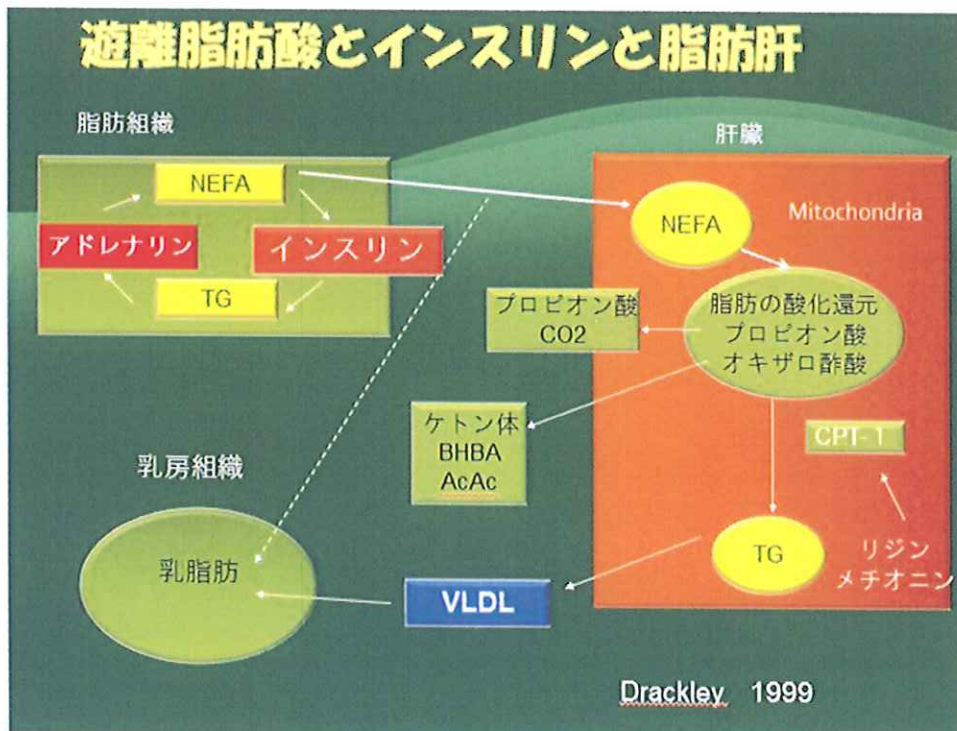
遊離脂肪酸とインスリンと脂肪肝

脂肪組織

NEFA

アドレナリン

インスリン

TG

肝臓

Mitochondria

NEFA

プロピオン酸
CO2

脂肪の酸化還元
プロピオン酸
オキザロ酢酸

ケトン体
BHBA
AcAc

CPT-1

乳房組織

乳脂肪

TG

リジン
メチオニン

VLDL

Drackley 1999